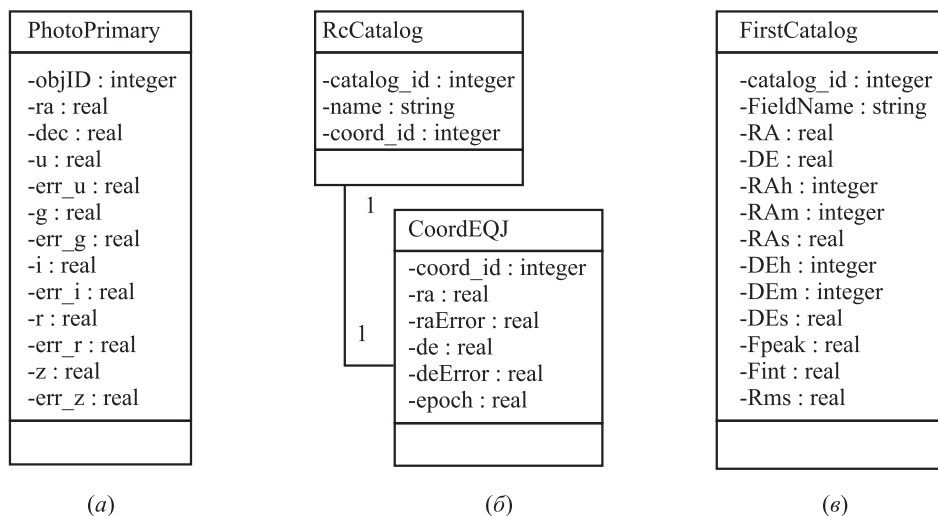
PhotoPrimary

-objID : integer
-ra : real
-dec : real
-u : real
-err_u : real
-g : real
-err_g : real
-i : real
-err_i : real
-r : real
-err_r : real
-z : real
-err_z : real

(а)

RcCatalog

-catalog_id : integer
-name : string
-coord_id : integer

1

1

CoordEQJ

-coord_id : integer
-ra : real
-raError : real
-de : real
-deError : real
-epoch : real

(б)

FirstCatalog

-catalog_id : integer
-FieldName : string
-RA : real
-DE : real
-RAh : integer
-RAm : integer
-RAs : real
-DEh : integer
-DEm : integer
-DEs : real
-Fpeak : real
-Fint : real
-Rms : real

(в)